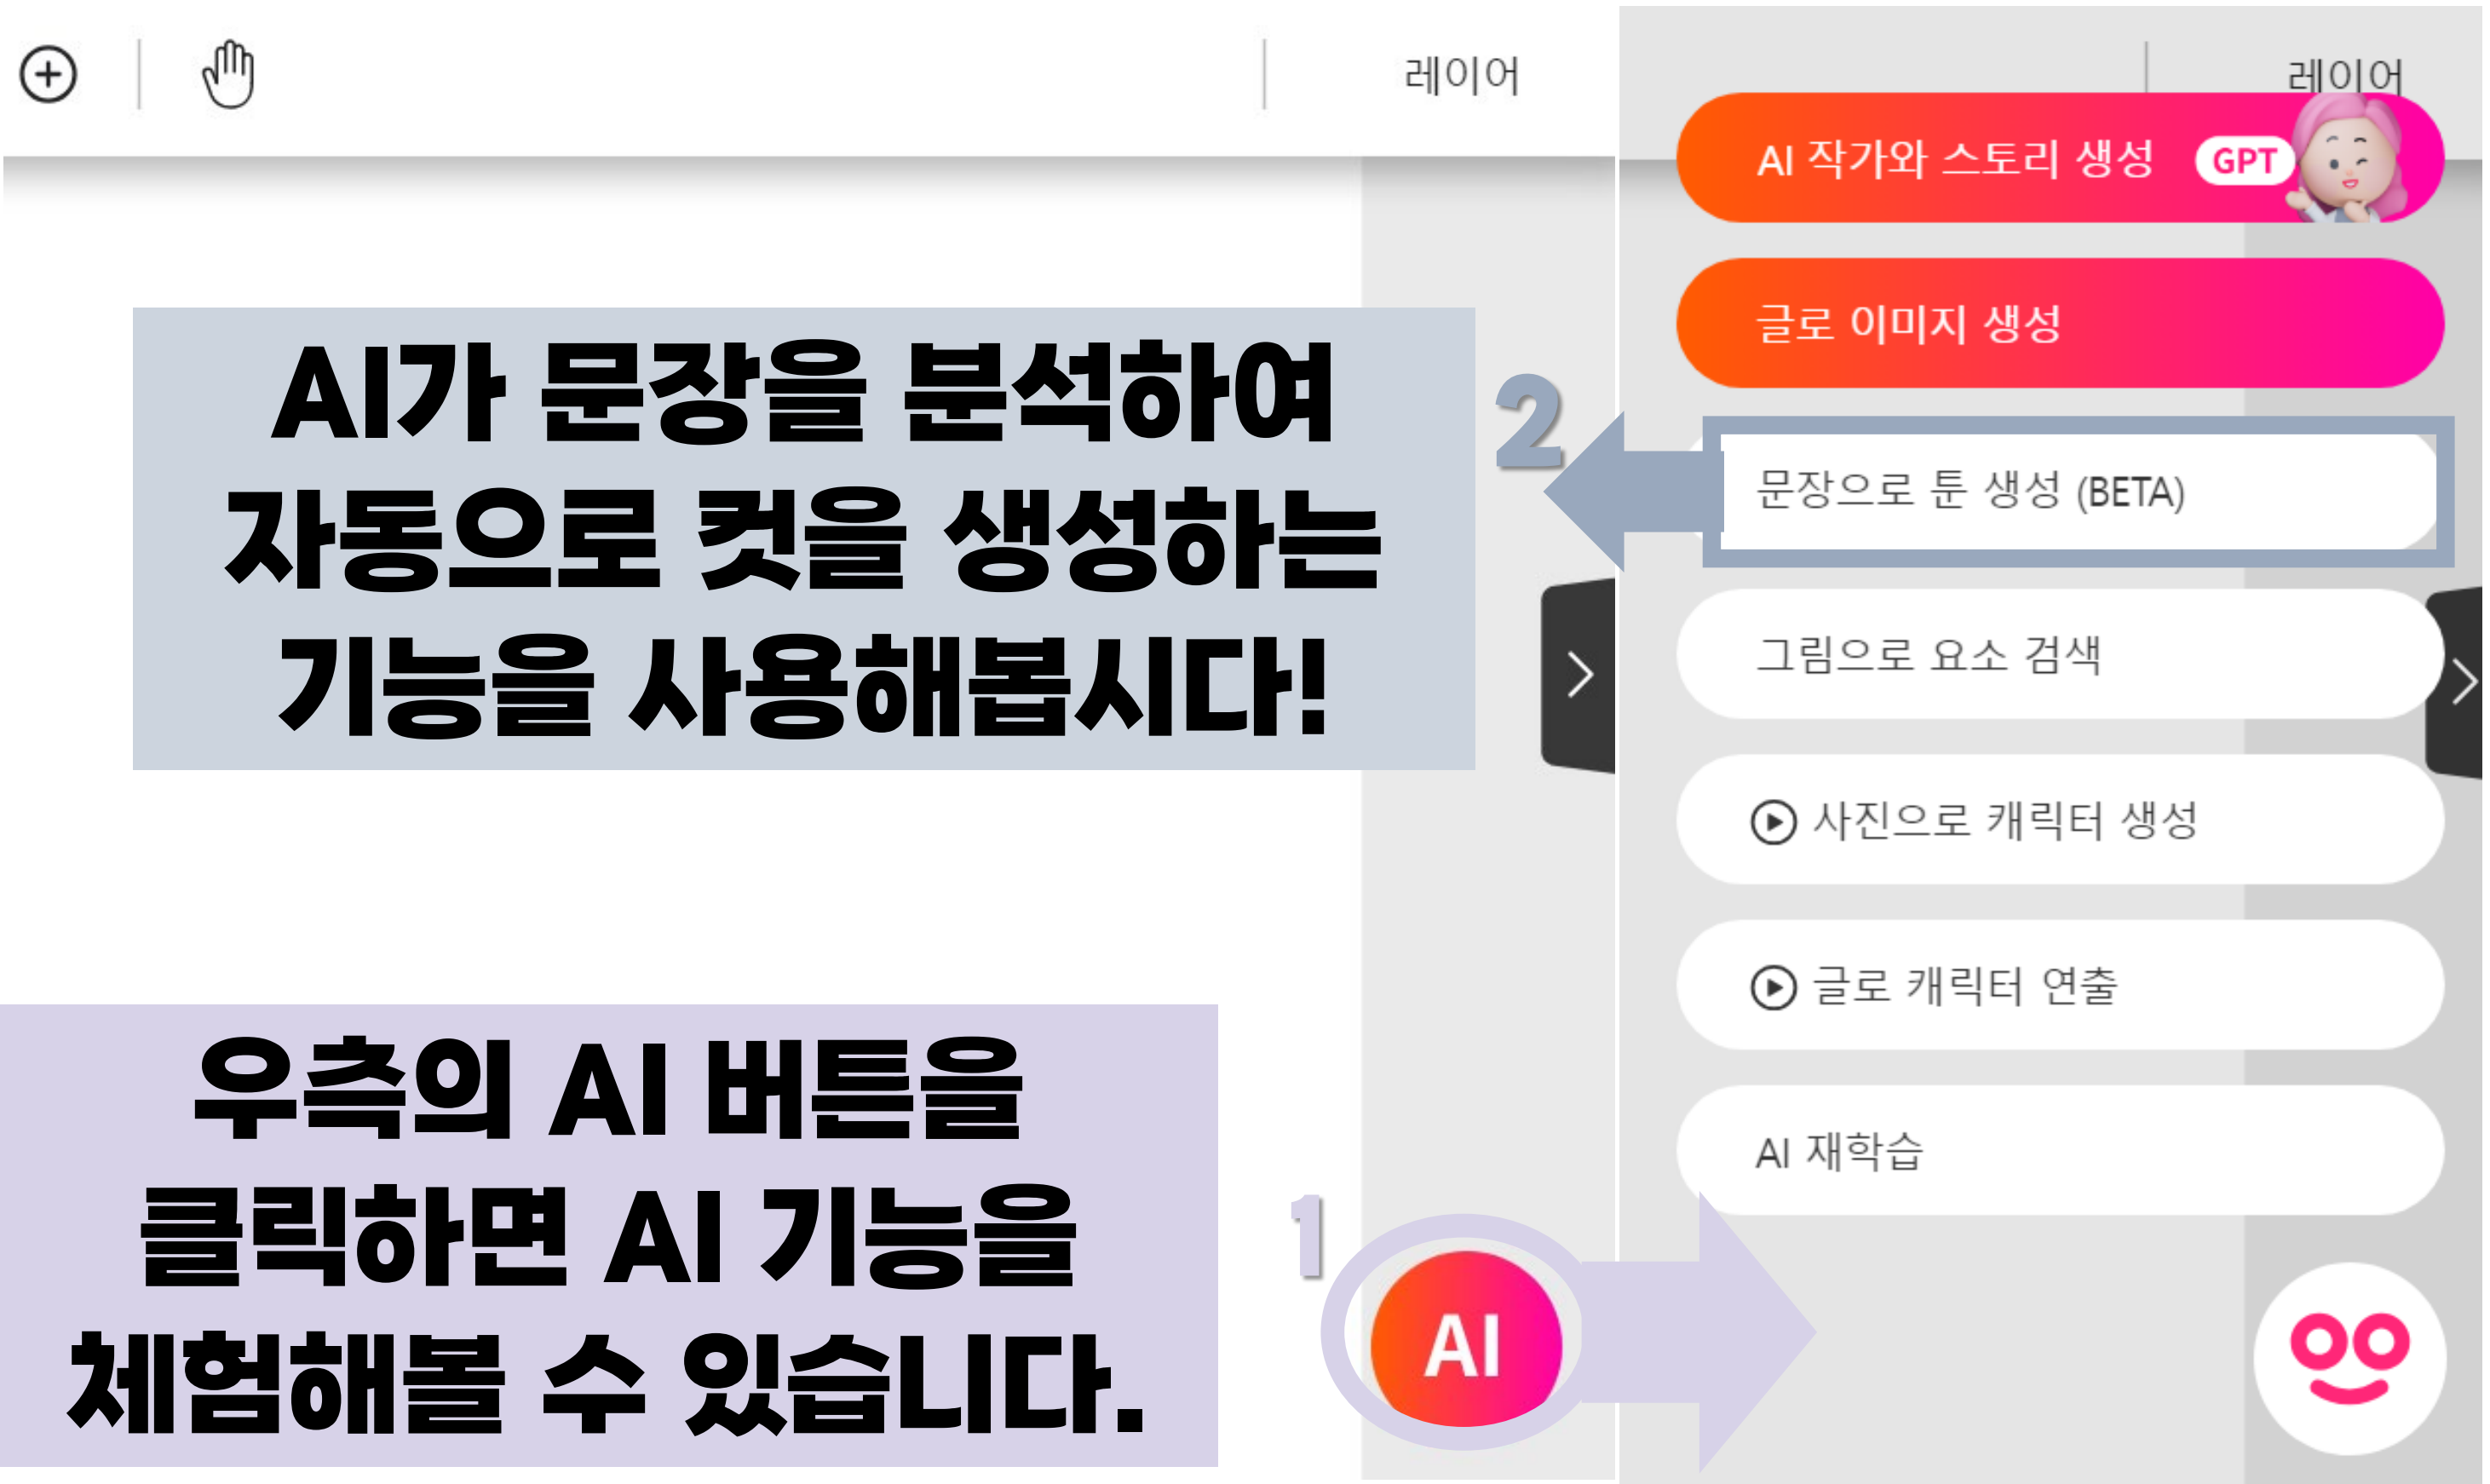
레이어

AI가 문장을 분석하여 자동으로 컷을 생성하는 기능을 사용해봅시다!

우측의 AI 버튼을 클릭하면 AI 기능을 체험해볼 수 있습니다.

1

AI

2

레이어

AI 작가와 스토리 생성 GPT

글로 이미지 생성

문장으로 툰 생성 (BETA)

그림으로 요소 검색

사진으로 캐릭터 생성

글로 캐릭터 연출

AI 재학습